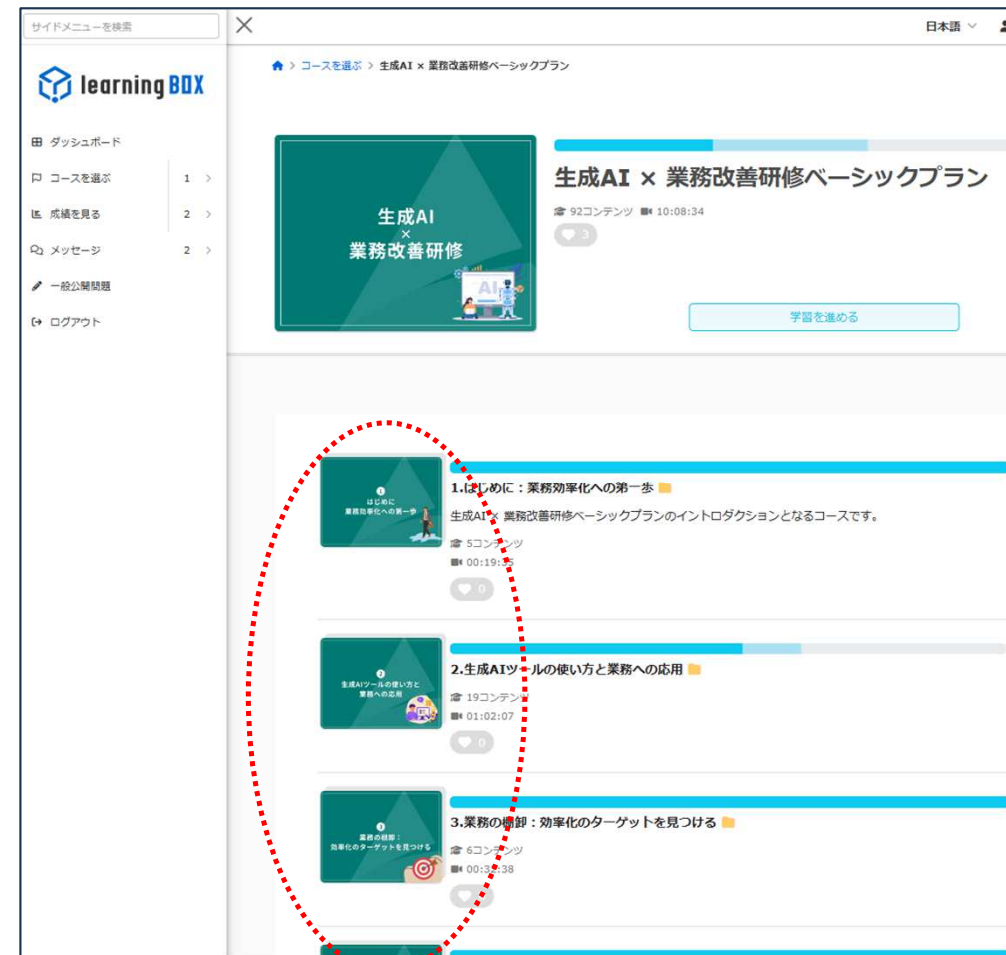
サイドメニューを検索

learningBOX

ダッシュボード
コースを選ぶ 1 >
成績を見る 2 >
メッセージ 2 >
一般公開問題
ログアウト

日本語

> コースを選ぶ > 生成AI × 業務改善研修ベーシックプラン

生成AI × 業務改善研修

生成AI × 業務改善研修ベーシックプラン
92コンテンツ 10:08:34
3

学習を進める

1 はじめに 業務効率化への第一歩

1.はじめに：業務効率化への第一歩
生成AI × 業務改善研修ベーシックプランのイントロダクションとなるコースです。
5コンテンツ
00:19:35
0

2 生成AIツールの使い方と業務への応用

2.生成AIツールの使い方と業務への応用
19コンテンツ
01:02:07
0

3 業務の棚卸：効率化のターゲットを見つける

3.業務の棚卸：効率化のターゲットを見つける
6コンテンツ
00:3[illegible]:38